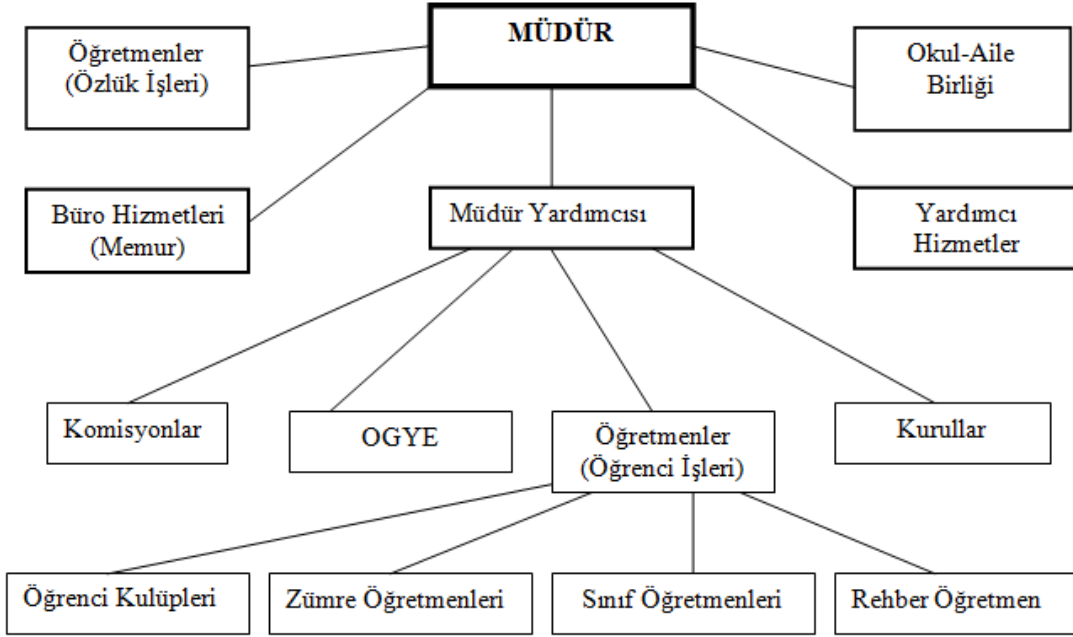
MÜDÜR

Öğretmenler (Özlük İşleri)

Okul-Aile Birliği

Büro Hizmetleri (Memur)

Müdür Yardımcısı

Yardımcı Hizmetler

Komisyonlar

OGYE

Öğretmenler (Öğrenci İşleri)

Kurullar

Öğrenci Kulüpleri

Zümre Öğretmenleri

Sınıf Öğretmenleri

Rehber Öğretmen